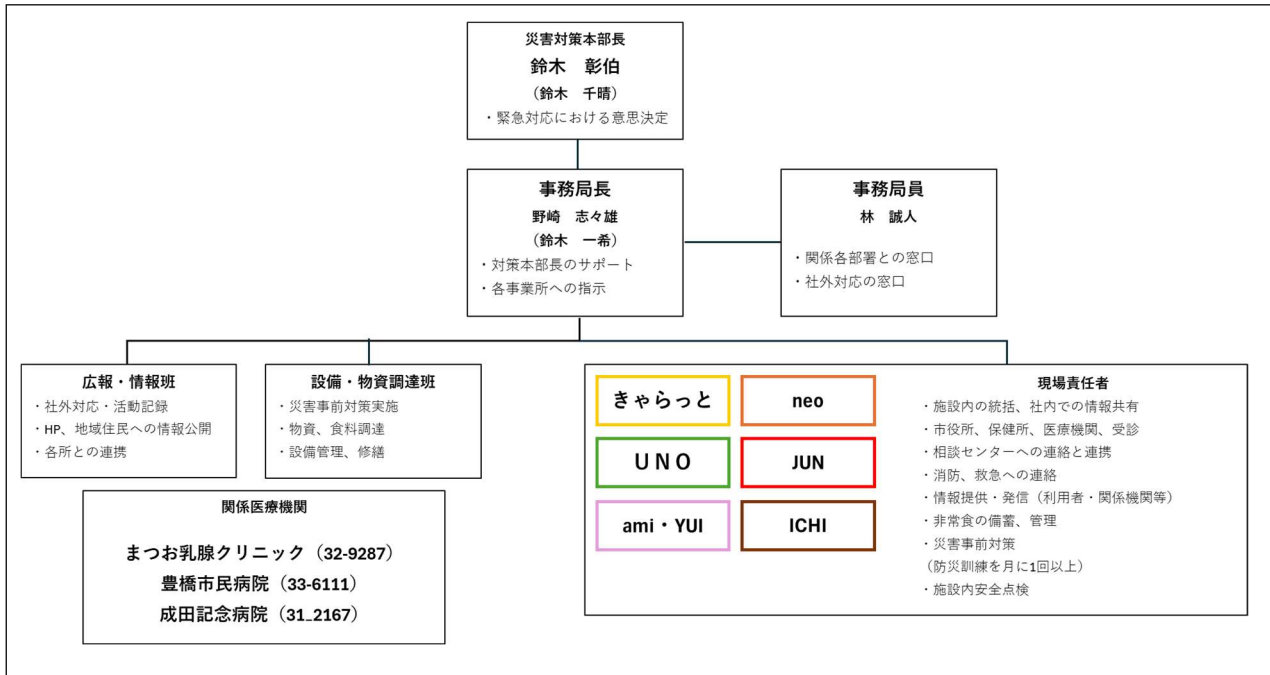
災害対策本部長
鈴木　彰伯
（鈴木　千晴）
・緊急対応における意思決定

事務局長
野崎　志々雄
（鈴木　一希）
・対策本部長のサポート
・各事業所への指示

事務局員
林　誠人
・関係各部署との窓口
・社外対応の窓口

広報・情報班
・社外対応・活動記録
・HP、地域住民への情報公開
・各所との連携

設備・物資調達班
・災害事前対策実施
・物資、食料調達
・設備管理、修繕

関係医療機関
まつお乳腺クリニック（32-9287）
豊橋市民病院（33-6111）
成田記念病院（31_2167）

きゃらっと
neo
UNO
JUN
ami・YUI
ICHI

現場責任者
・施設内の統括、社内での情報共有
・市役所、保健所、医療機関、受診
・相談センターへの連絡と連携
・消防、救急への連絡
・情報提供・発信（利用者・関係機関等）
・非常食の備蓄、管理
・災害事前対策
（防災訓練を月に1回以上）
・施設内安全点検